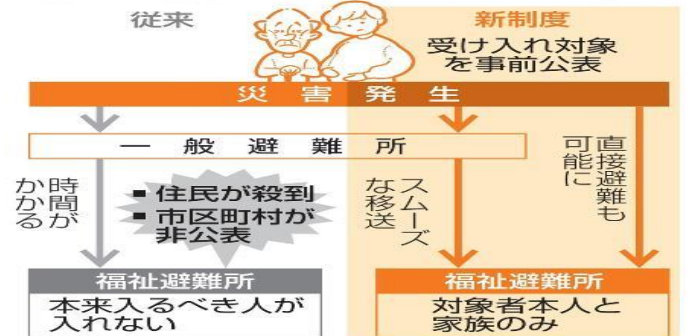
従来

新制度

受け入れ対象を事前公表

災害発生

一般避難所

時間がかかる

■住民が殺到
■市区町村が非公表

スムーズな移送

直接避難も可能に

福祉避難所
本来入るべき人が入れない

福祉避難所
対象者本人と家族のみ